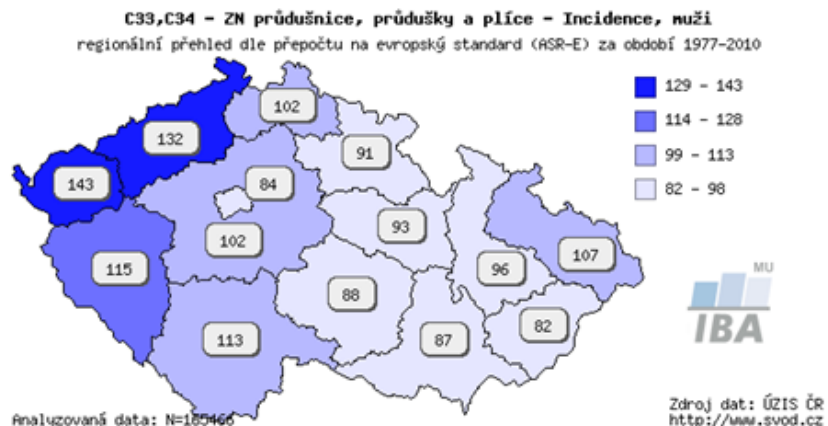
C33,C34 - ZN průdušnice, průdušky a plíce - Incidence, muži
regionální přehled dle přepočtu na evropský standard (ASR-E) za období 1977–2010

129 - 143
114 - 128
99 - 113
82 - 98

132
143
102
91
84
102
93
115
96
107
88
113
87
82

MU
IBA

Analyzovaná data: N=185466

Zdroj dat: ÚZIS ČR
http://www.svod.cz